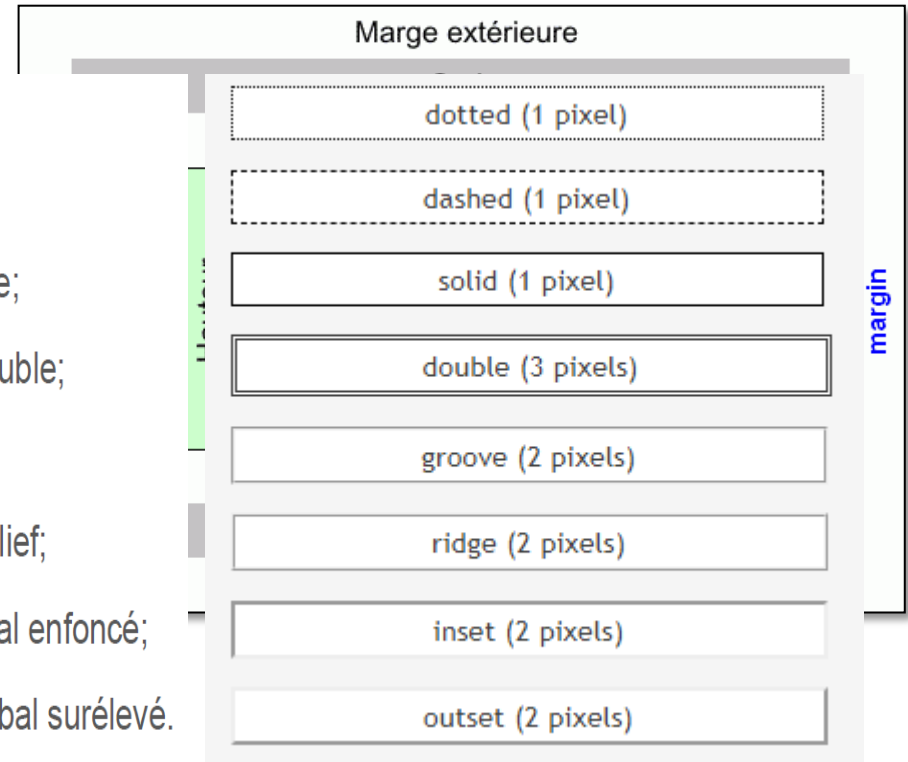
Marge extérieure

dotted (1 pixel)

dashed (1 pixel)

solid (1 pixel)

double (3 pixels)

groove (2 pixels)

ridge (2 pixels)

inset (2 pixels)

outset (2 pixels)

margin

e;

uble;

lief;

al enfoncé;

bal surélevé.